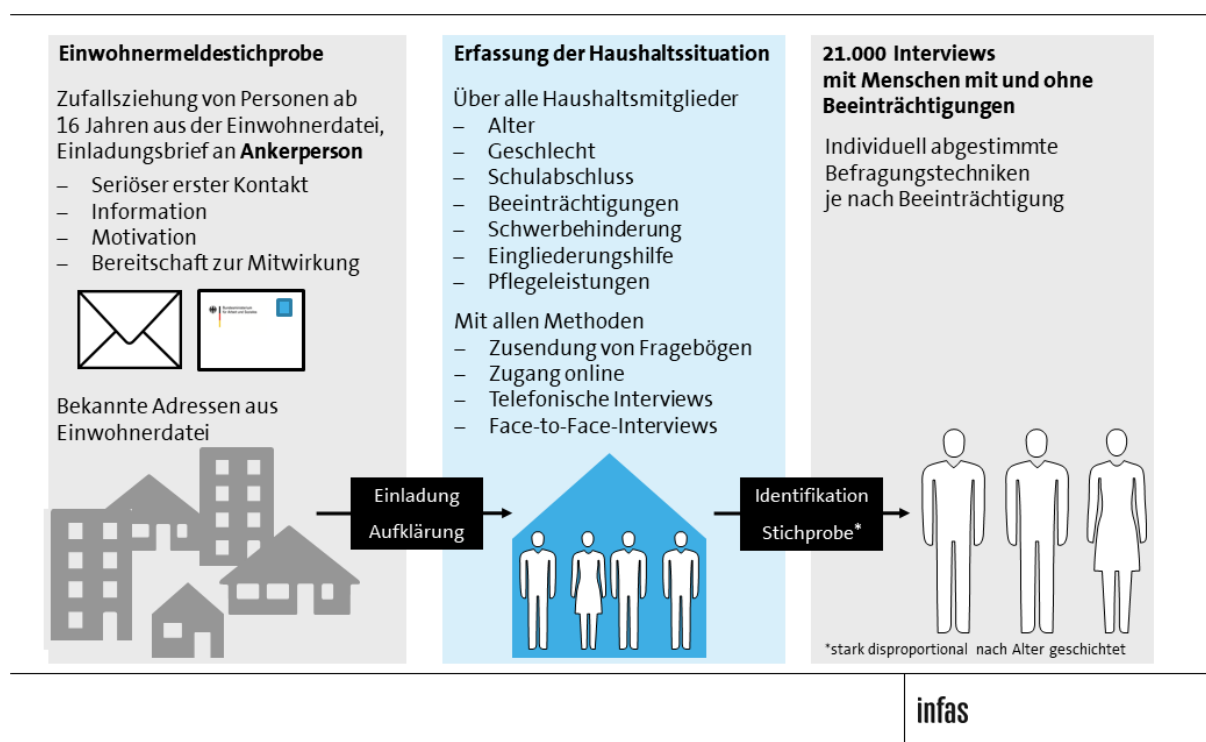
Einwohnermeldestichprobe

Zufallsziehung von Personen ab 16 Jahren aus der Einwohnerdatei, Einladungsbrief an **Ankerperson**

– Seriöser erster Kontakt
– Information
– Motivation
– Bereitschaft zur Mitwirkung

Bekannte Adressen aus Einwohnerdatei

Einladung
Aufklärung

Erfassung der Haushaltssituation

Über alle Haushaltsmitglieder
– Alter
– Geschlecht
– Schulabschluss
– Beeinträchtigungen
– Schwerbehinderung
– Eingliederungshilfe
– Pflegeleistungen

Mit allen Methoden
– Zusendung von Fragebögen
– Zugang online
– Telefonische Interviews
– Face-to-Face-Interviews

Identifikation
Stichprobe*

21.000 Interviews mit Menschen mit und ohne Beeinträchtigungen

Individuell abgestimmte Befragungstechniken je nach Beeinträchtigung

*stark disproportional nach Alter geschichtet

infas